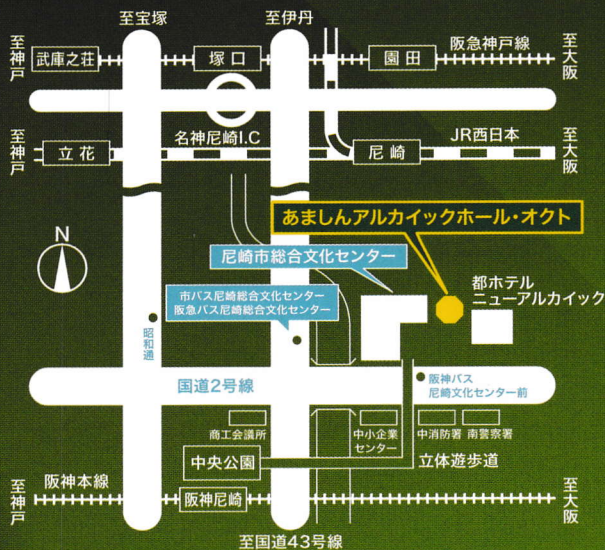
至宝塚
至伊丹
至神戸
武庫之荘
塚口
園田
阪急神戸線
至大阪

名神尼崎I.C
至神戸
立花
尼崎
JR西日本
至大阪

あましんアルカイックホール・オクト
N
尼崎市総合文化センター
都ホテル
ニューアルカイック
市バス尼崎総合文化センター
阪急バス尼崎総合文化センター
昭和通
国道2号線
阪神バス
尼崎文化センター前
商工会議所
中小企業センター
中消防署
南警察署
中央公園
立体遊歩道
至神戸
阪神本線
阪神尼崎
至大阪
至国道43号線